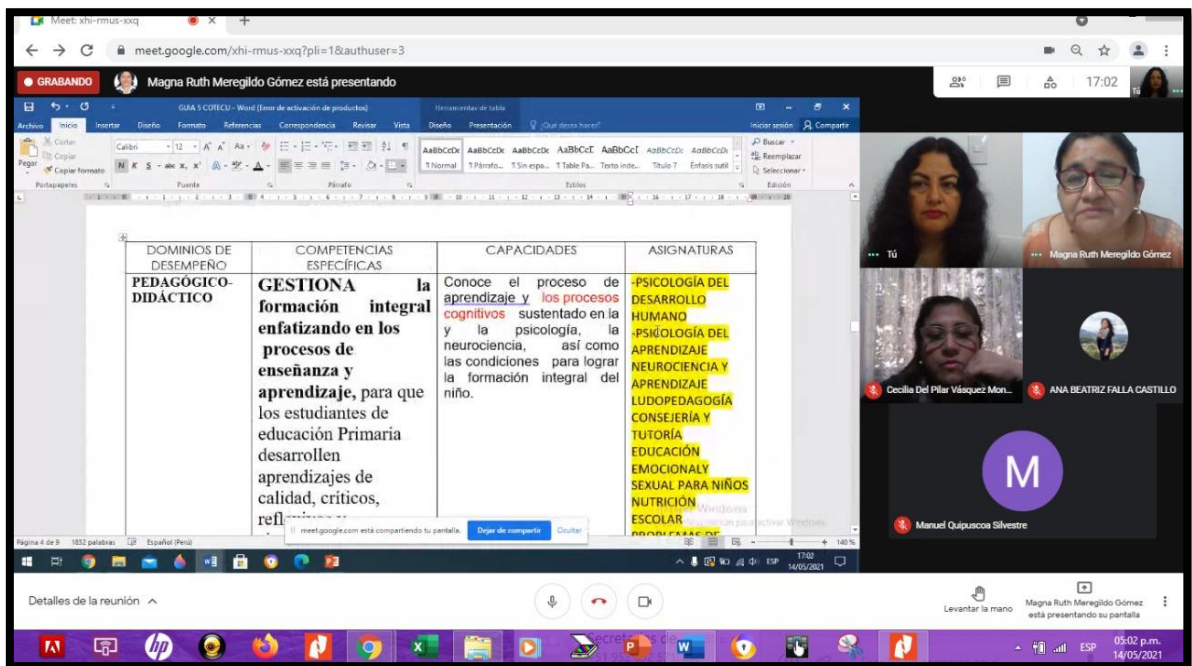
Meet: xhi-rmus-xxq

meet.google.com/xhi-rmus-xxq?pli=1&authuser=3

● GRABANDO Magna Ruth Meregildo Gómez está presentando

17:02 Tú

GUIA 5 COTECU - Word (Error de activación de productos) Herramientas de tabla

Archivo Inicio Insertar Diseño Formato Referencias Correspondencia Revisar Vista Diseño Presentación ¿Qué desea hacer? Iniciar sesión Compartir

Cortar Copiar Pegar Copiar formato Portapapeles Calibri 12 Fuente Párrafo Estilos Edición Buscar Reemplazar Seleccionar

AaBbCcDc AaBbCcDc AaBbCcDc AaBbCcI AaBbCcI AaBbCcDc AaBbCcDc
1 Normal 1 Párrafo... 1 Sin espa... 1 Table Pa... Texto inde... Título 7 Énfasis sutil

| DOMINIOS DE DESEMPEÑO | COMPETENCIAS ESPECÍFICAS | CAPACIDADES | ASIGNATURAS |
|---|---|---|---|
| PEDAGÓGICO-DIDÁCTICO | GESTIONA la formación integral enfatizando en los procesos de enseñanza y aprendizaje, para que los estudiantes de educación Primaria desarrollen aprendizajes de calidad, críticos, reflexivos y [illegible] | Conoce el proceso de aprendizaje y los procesos cognitivos sustentado en la y la psicología, la neurociencia, así como las condiciones para lograr la formación integral del niño. | -PSICOLOGÍA DEL DESARROLLO HUMANO -PSICOLOGÍA DEL APRENDIZAJE NEUROCIENCIA Y APRENDIZAJE LUDOPEDAGOGÍA CONSEJERÍA Y TUTORÍA EDUCACIÓN EMOCIONALY SEXUAL PARA NIÑOS NUTRICIÓN ESCOLAR PROBLEMAS DE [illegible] |

Página 4 de 9 1832 palabras Español (Perú) 140 %

meet.google.com está compartiendo tu pantalla. Dejar de compartir Ocultar

Activar Windows Ve a Configuración para activar Windows.

17:02 14/05/2021 ESP

Tú

Magna Ruth Meregildo Gómez

Cecilia Del Pilar Vásquez Mon...

ANA BEATRIZ FALLA CASTILLO

M

Manuel Quipuscoa Silvestre

Detalles de la reunión

Levantar la mano

Magna Ruth Meregildo Gómez está presentando su pantalla

05:02 p.m. 14/05/2021 ESP